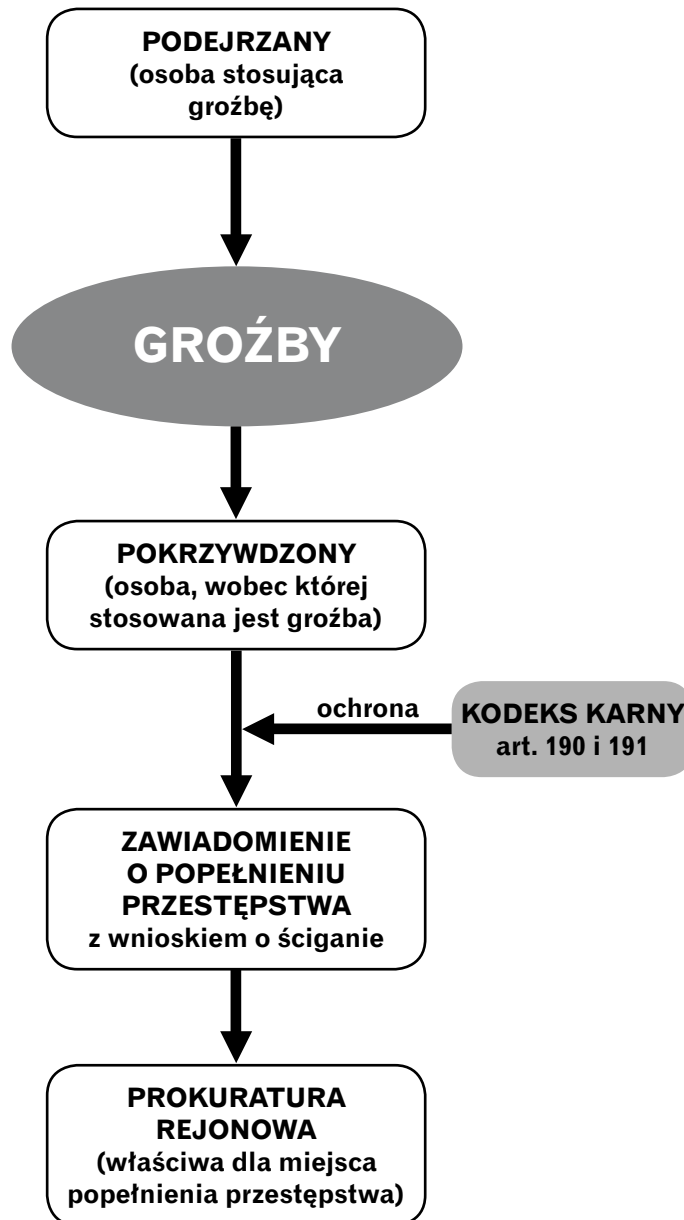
PODEJRZANY
(osoba stosująca groźbę)

GROŹBY

POKRZYWDZONY
(osoba, wobec której stosowana jest groźba)

ochrona

KODEKS KARNY
art. 190 i 191

ZAWIADOMIENIE O POPEŁNIENIU PRZESTĘPSTWA
z wnioskiem o ściganie

PROKURATURA REJONOWA
(właściwa dla miejsca popełnienia przestępstwa)